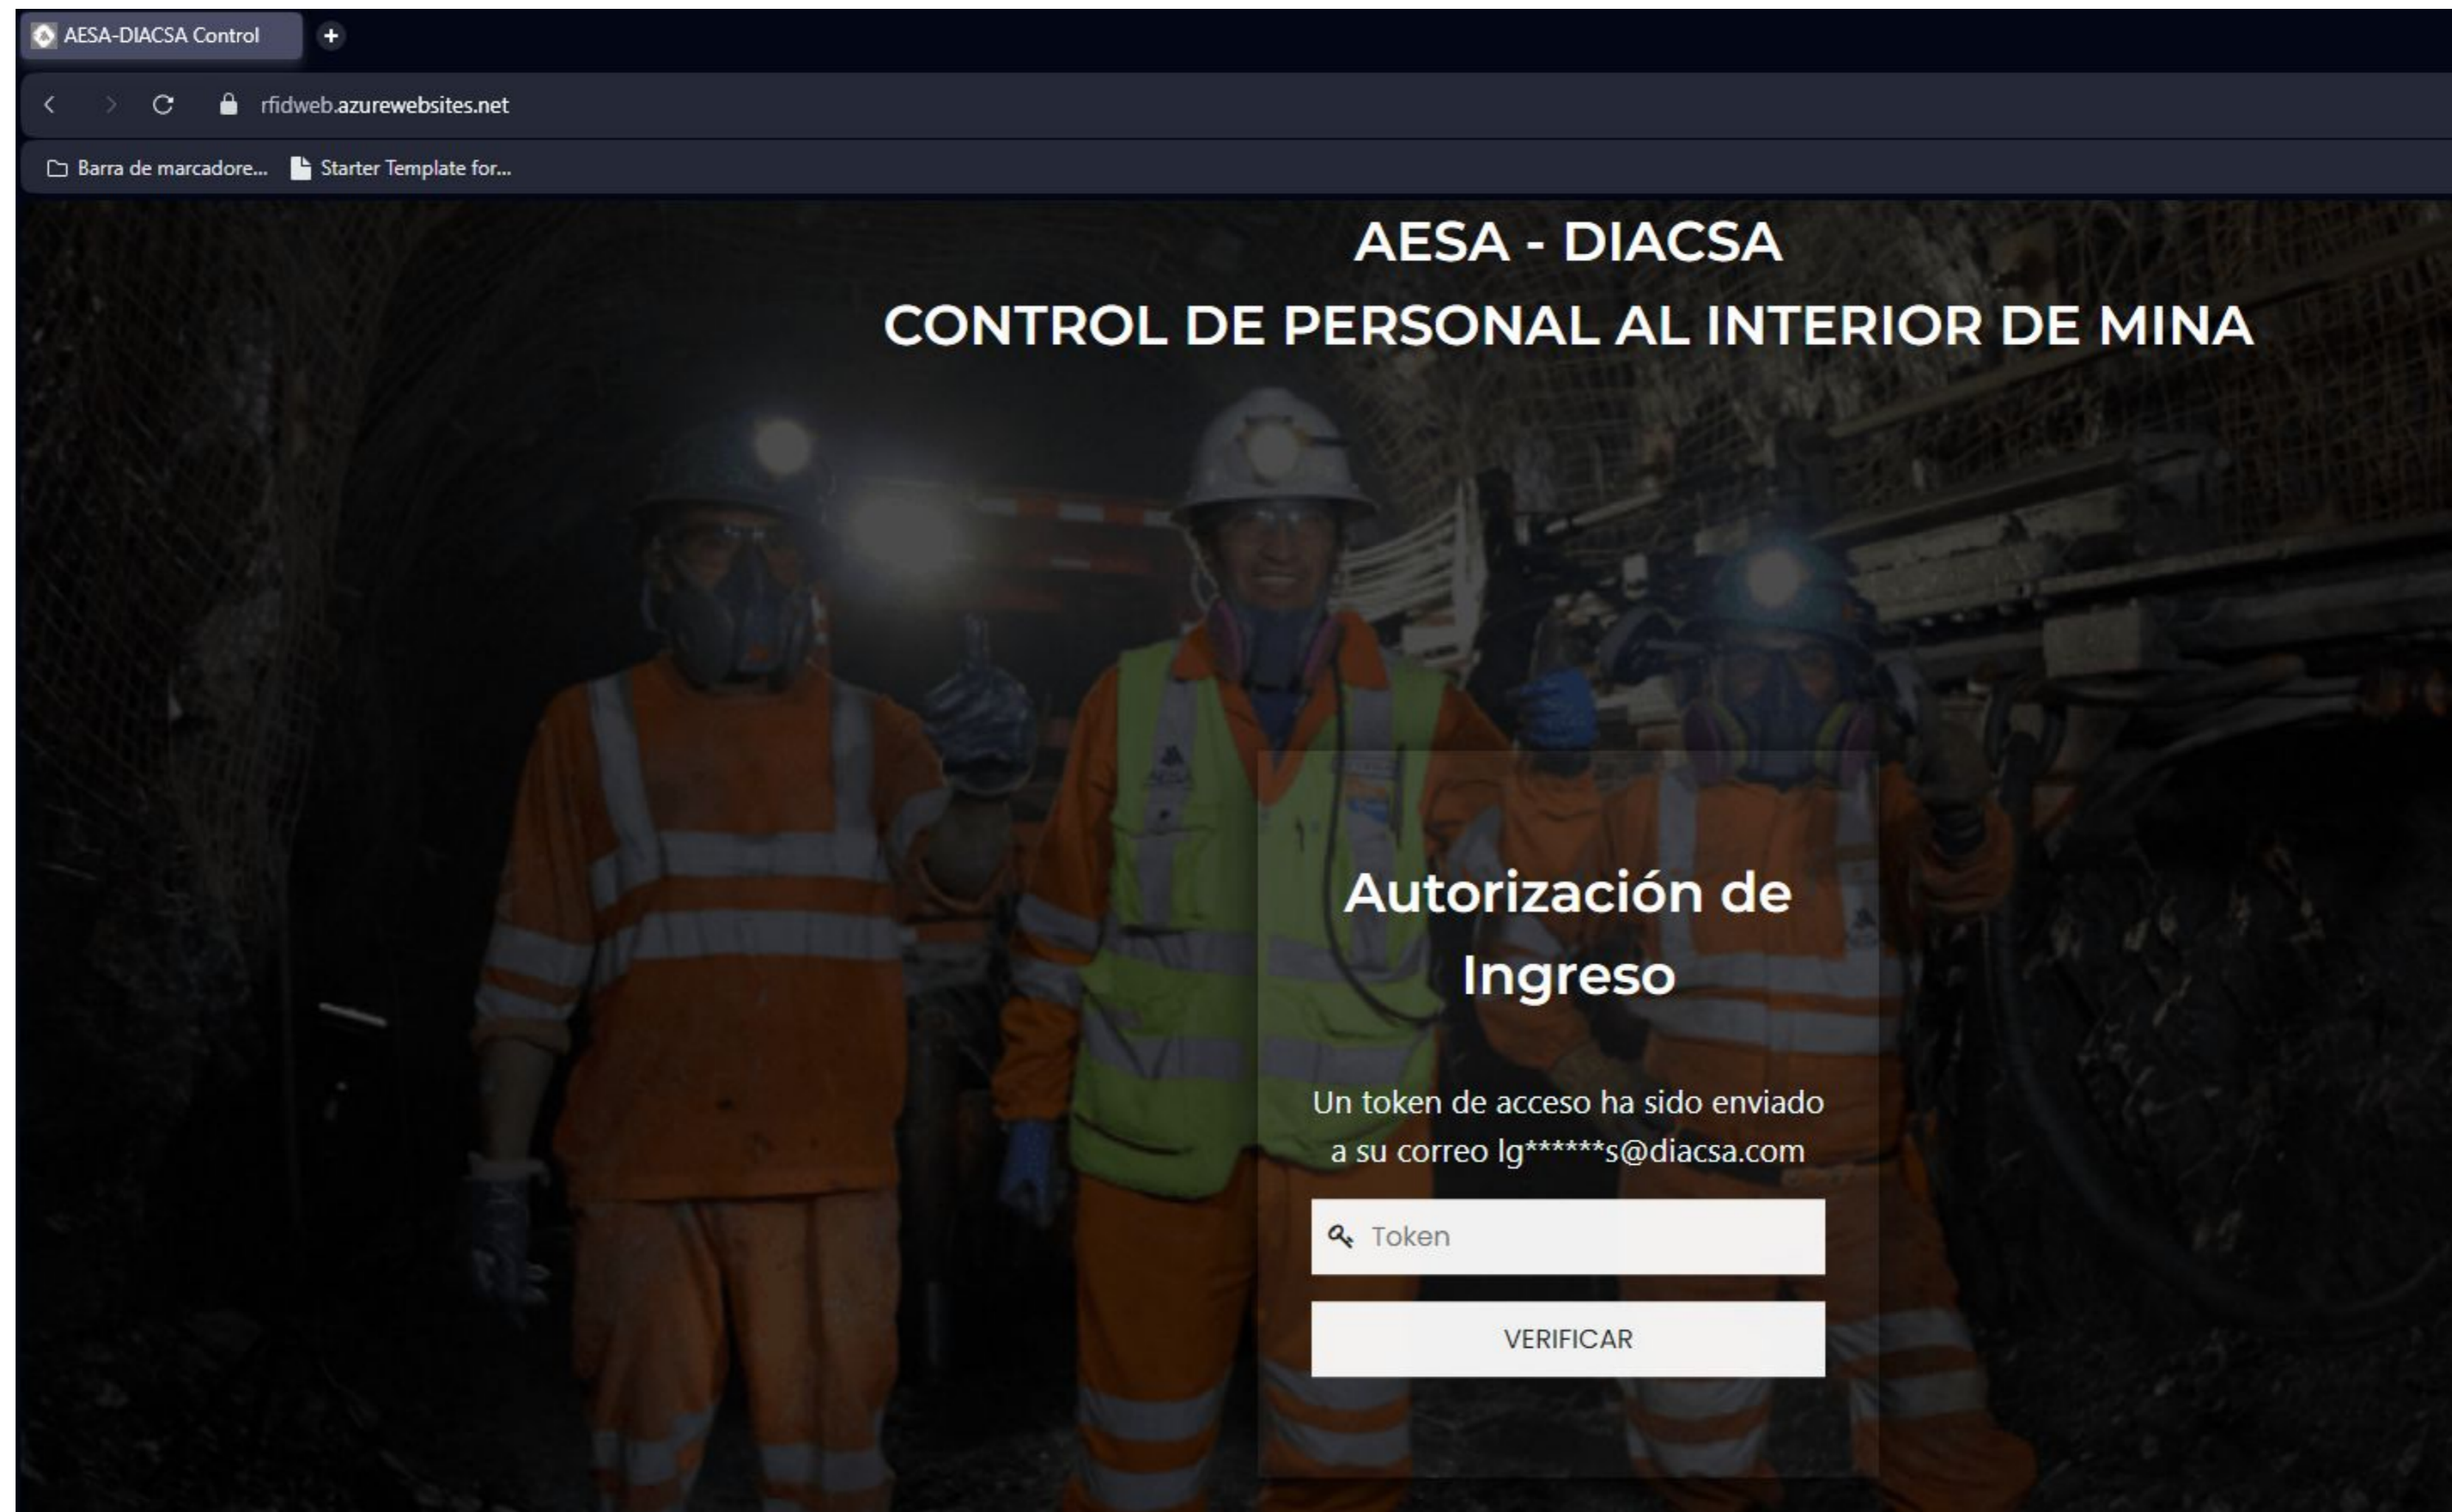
AESA-DIACSA Control

rfidweb.azurewebsites.net

Barra de marcadore... Starter Template for...

AESA - DIACSA
CONTROL DE PERSONAL AL INTERIOR DE MINA

Autorización de Ingreso

Un token de acceso ha sido enviado a su correo lg******s@diacsa.com

Token

VERIFICAR